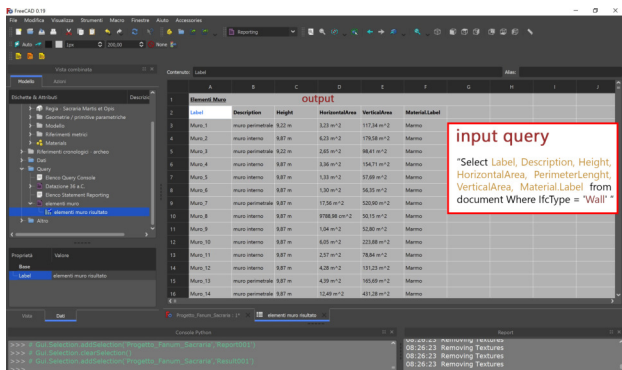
FreeCAD 0.19

File Modifica Visualizza Strumenti Macro Finestra Aiuto Accessories

Reporting

Auto 1px 200,00 None

Vista combinata

Modello Attività

Etichetta & Attributi Descrizione

Regia - Sacrario Martiri ed Dpio
Geometrie / primitive parametriche
Modello
Riferimenti metrici
Materials
Riferimenti cronologici - archeo
Dati
Query
Elenco Query Console
Datazione 38 a.C.
Elenco Statement Reporting
elementi muro
elementi muro risultato
Altro

Proprietà Valore

Base
Label elementi muro risultato

Vista Dati

Contenuto: Label Alias:

output

| | A | B | C | D | E | F | G | H | I | J |
|---|---|---|---|---|---|---|---|---|---|---|
| 1 | Elementi Muro | | | | | | | | | |
| 2 | Label | Description | Height | HorizontalArea | VerticalArea | Material.Label | | | | |
| 3 | Muro_1 | muro perimetrale | 9,22 m | 3,23 m^2 | 117,34 m^2 | Marmo | | | | |
| 4 | Muro_2 | muro interno | 9,87 m | 6,23 m^2 | 179,58 m^2 | Marmo | | | | |
| 5 | Muro_3 | muro perimetrale | 9,22 m | 2,65 m^2 | 98,61 m^2 | Marmo | | | | |
| 6 | Muro_4 | muro interno | 9,87 m | 3,36 m^2 | 154,71 m^2 | Marmo | | | | |
| 7 | Muro_5 | muro interno | 9,87 m | 1,33 m^2 | 57,69 m^2 | Marmo | | | | |
| 8 | Muro_6 | muro interno | 9,87 m | 1,30 m^2 | 56,35 m^2 | Marmo | | | | |
| 9 | Muro_7 | muro interno | 9,87 m | 17,56 m^2 | 520,90 m^2 | Marmo | | | | |
| 10 | Muro_8 | muro interno | 9,87 m | 9788,98 cm^2 | 50,15 m^2 | Marmo | | | | |
| 11 | Muro_9 | muro interno | 9,87 m | 1,04 m^2 | 52,80 m^2 | Marmo | | | | |
| 12 | Muro_10 | muro interno | 9,87 m | 6,03 m^2 | 223,88 m^2 | Marmo | | | | |
| 13 | Muro_11 | muro interno | 9,87 m | 2,57 m^2 | 78,84 m^2 | Marmo | | | | |
| 14 | Muro_12 | muro interno | 9,87 m | 4,28 m^2 | 131,23 m^2 | Marmo | | | | |
| 15 | Muro_13 | muro interno | 9,87 m | 4,39 m^2 | 165,69 m^2 | Marmo | | | | |
| 16 | Muro_14 | muro perimetrale | 9,87 m | 12,49 m^2 | 431,28 m^2 | Marmo | | | | |

input query

"Select Label, Description, Height, HorizontalArea, PerimeterLenght, VerticalArea, Material.Label from document Where IfcType = "Wall" "

Progetto_Forum_Sacrario : 1* elementi muro risultato

Console Python

>>> # Gui.Selection.addSelection('Progetto_Forum_Sacrario','Report001')
>>> # Gui.Selection.clearSelection()
>>> # Gui.Selection.addSelection('Progetto_Forum_Sacrario','Result001')

Report

08:26:23 Removing Textures
08:26:23 Removing Textures
08:26:23 Removing Textures